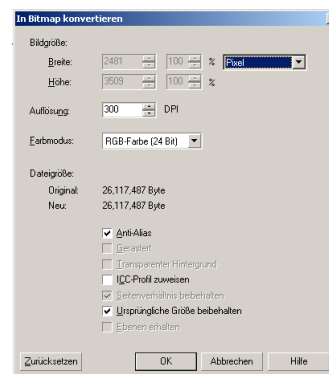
In Bitmap konvertieren

Bildgröße:
Breite: 2481 100 % Pixel
Höhe: 3509 100 %

Auflösung: 300 DPI

Farbmodus: RGB-Farbe (24 Bit)

Dateigröße:
Original: 26,117,487 Byte
Neu: 26,117,487 Byte

Anti-Alias
Gerastert
Transparenter Hintergrund
ICC-Profil zuweisen
Seitenverhältnis beibehalten
Ursprüngliche Größe beibehalten
Ebenen erhalten

Zurücksetzen
OK
Abbrechen
Hilfe